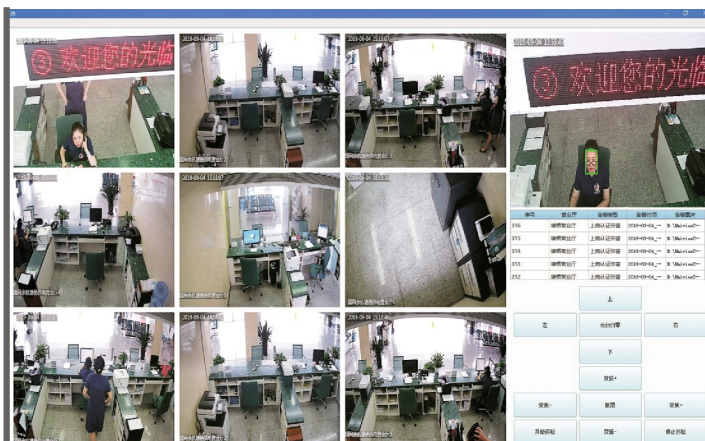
欢迎您的光临

2019-09-04 15:18:07

2019-09-04 15:18:07

2019-09-04 15:18:07

欢迎您的光临

2019-09-04 15:18:07

| 序号 | 营业厅 | 设备名称 | 设备时间 | 设备图片 |
|---|---|---|---|---|
| 316 | 塘栖营业厅 | 上商认证设备 | 2019-09-04_... | D:\Realtime... |
| 315 | 塘栖营业厅 | 上商认证设备 | 2019-09-04_... | D:\Realtime... |
| 314 | 塘栖营业厅 | 上商认证设备 | 2019-09-04_... | D:\Realtime... |
| 313 | 塘栖营业厅 | 上商认证设备 | 2019-09-04_... | D:\Realtime... |
| 312 | 塘栖营业厅 | 上商认证设备 | 2019-09-04_... | D:\Realtime... |

上

左

自动巡航

右

下

变倍+

变焦-

聚焦

变焦+

开始录像

变倍-

停止录像